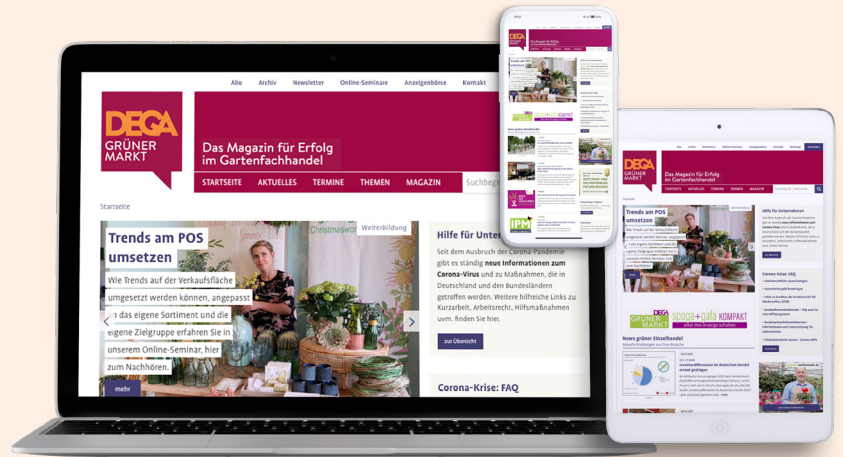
Abo Archiv Newsletter Online-Seminare Anzeigenbörse Kontakt

DEGA GRÜNER MARKT

Das Magazin für Erfolg im Gartenfachhandel

STARTSEITE AKTUELLES TERMINE THEMEN MAGAZIN Suchbeg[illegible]

Startseite

Weiterbildung

Trends am POS umsetzen

Wie Trends auf der Verkaufsfläche umgesetzt werden können, angepasst an das eigene Sortiment und die eigene Zielgruppe erfahren Sie in unserem Online-Seminar, hier zum Nachhören.

mehr

Hilfe für Unter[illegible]

Seit dem Ausbruch der Corona-Pandemie gibt es ständig **neue Informationen zum Corona-Virus** und zu Maßnahmen, die in Deutschland und den Bundesländern getroffen werden. Weitere hilfreiche Links zu Kurzarbeit, Arbeitsrecht, Hilfsmaßnahmen uvm. finden Sie hier.

zur Übersicht

Corona-Krise: FAQ

DEGA GRÜNER MARKT

Das Magazin für Erfolg im Gartenfachhandel

STARTSEITE AKTUELLES TERMINE THEMEN MAGAZIN

Trends am POS umsetzen

Corona-Krise: FAQ

DEGA GRÜNER MARKT spoga+gafa KOMPAKT

News grüner Einzelhandel

DEGA GRÜNER MARKT

Das Magazin für Erfolg im Gartenfachhandel

KOMPAKT

IPM